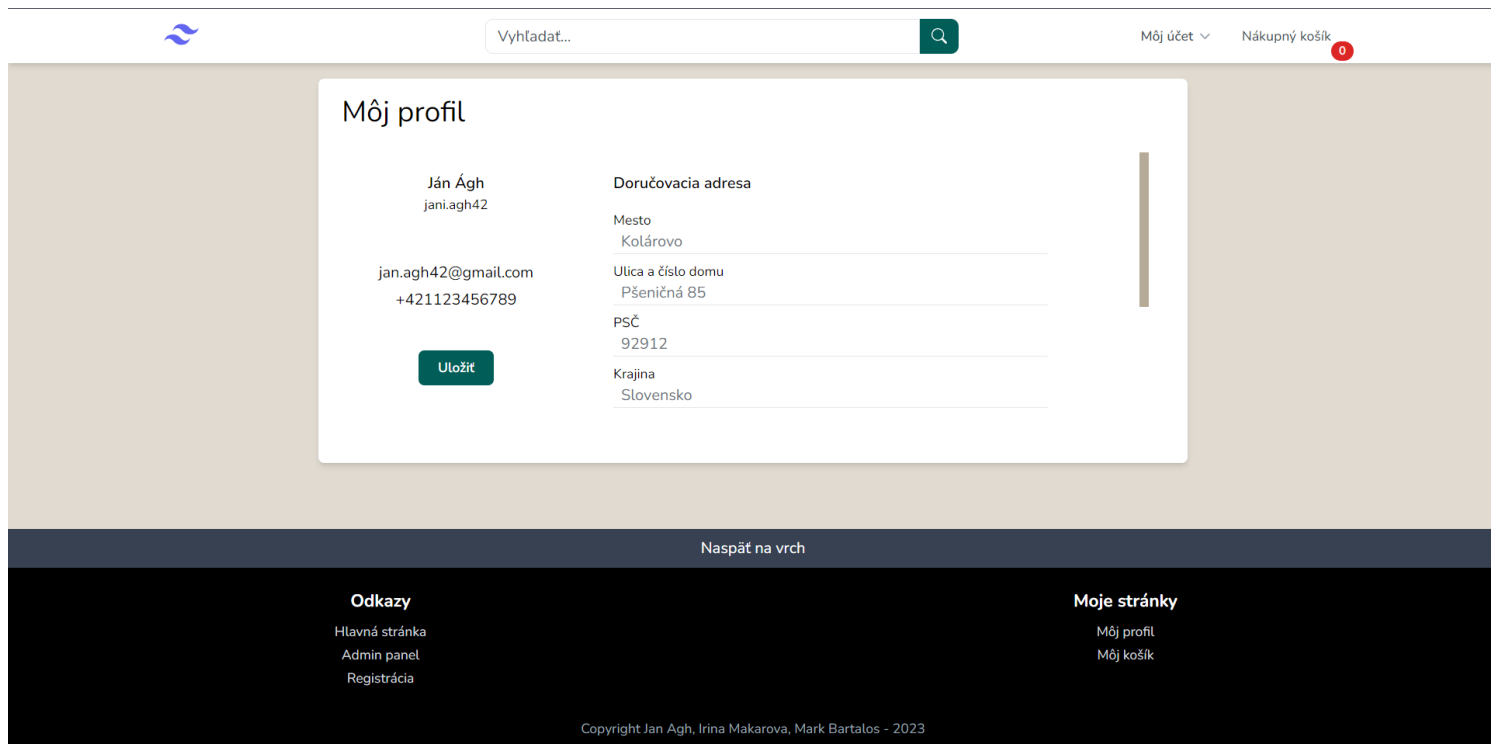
Vyhľadať...

Môj účet

Nákupný košík 0

Môj profil

Ján Ágh
jani.agh42

jan.agh42@gmail.com
+421123456789

Uložiť

Doručovacia adresa

Mesto
Kolárovo

Ulica a číslo domu
Pšeničná 85

PSČ
92912

Krajina
Slovensko

Naspäť na vrch

Odkazy
Hlavná stránka
Admin panel
Registrácia

Moje stránky
Môj profil
Môj košík

Copyright Jan Agh, Irina Makarova, Mark Bartalos - 2023